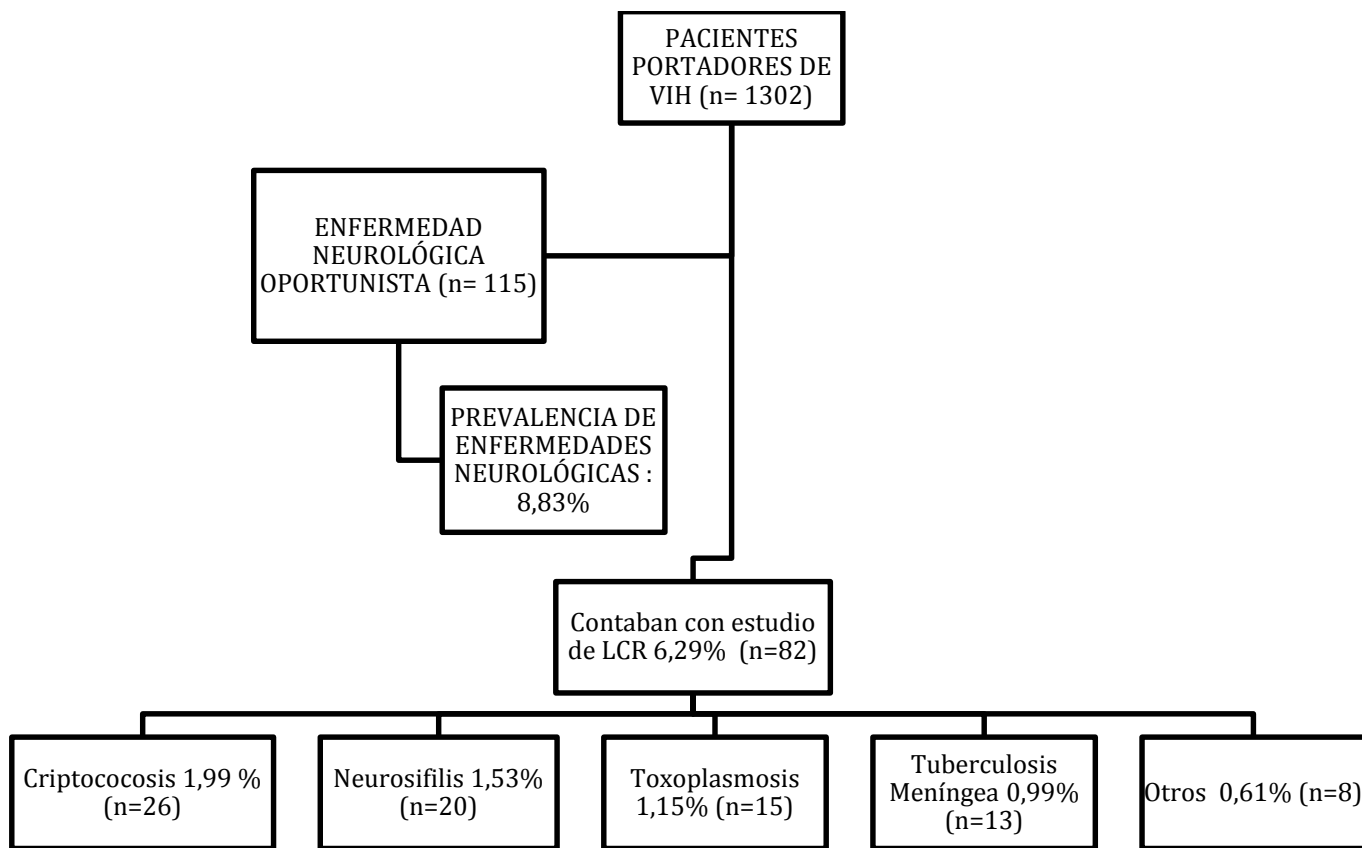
PACIENTES PORTADORES DE VIH (n= 1302)

ENFERMEDAD NEUROLÓGICA OPORTUNISTA (n= 115)

PREVALENCIA DE ENFERMEDADES NEUROLÓGICAS : 8,83%

Contaban con estudio de LCR 6,29% (n=82)

Criptococosis 1,99 % (n=26)

Neurosifilis 1,53% (n=20)

Toxoplasmosis 1,15% (n=15)

Tuberculosis Meníngea 0,99% (n=13)

Otros 0,61% (n=8)